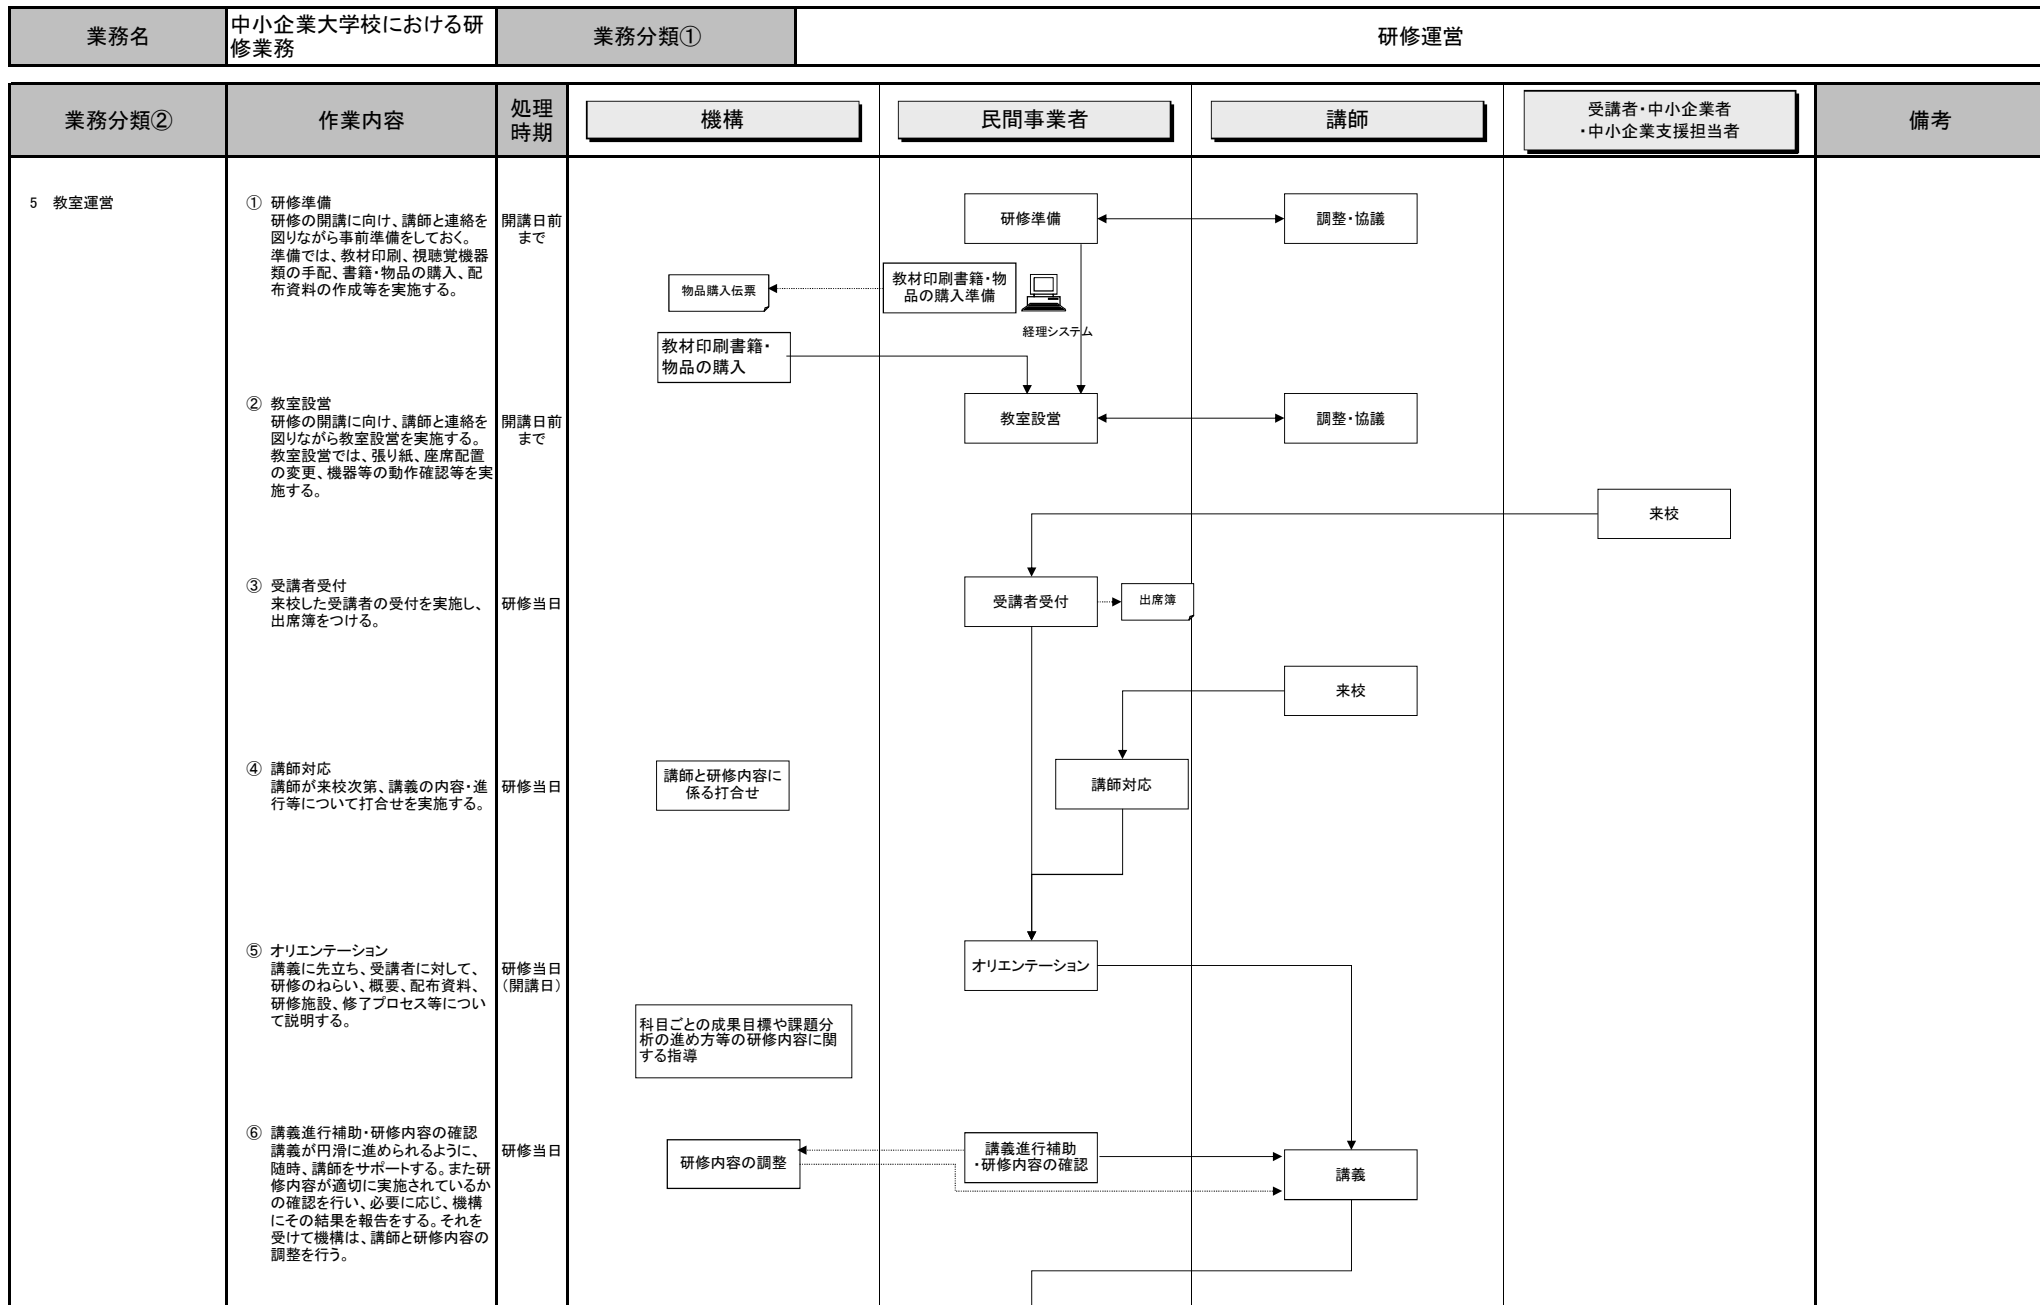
| 業務名 | 中小企業大学校における研修業務 | 業務分類① | 研修運営 |
|---|---|---|---|

| 業務分類② | 作業内容 | 処理時期 | 機構 | 民間事業者 | 講師 | 受講者・中小企業者・中小企業支援担当者 | 備考 |
|---|---|---|---|---|---|---|---|
| 5 教室運営 | ① 研修準備 研修の開講に向け、講師と連絡を図りながら事前準備をしておく。準備では、教材印刷、視聴覚機器類の手配、書籍・物品の購入、配布資料の作成等を実施する。 | 開講日前まで | 物品購入伝票 / 教材印刷書籍・物品の購入 | 研修準備 / 教材印刷書籍・物品の購入準備 / 経理システム | 調整・協議 | | |
| | ② 教室設営 研修の開講に向け、講師と連絡を図りながら教室設営を実施する。教室設営では、張り紙、座席配置の変更、機器等の動作確認等を実施する。 | 開講日前まで | | 教室設営 | 調整・協議 | 来校 | |
| | ③ 受講者受付 来校した受講者の受付を実施し、出席簿をつける。 | 研修当日 | | 受講者受付 / 出席簿 | 来校 | | |
| | ④ 講師対応 講師が来校次第、講義の内容・進行等について打合せを実施する。 | 研修当日 | 講師と研修内容に係る打合せ | 講師対応 | | | |
| | ⑤ オリエンテーション 講義に先立ち、受講者に対して、研修のねらい、概要、配布資料、研修施設、修了プロセス等について説明する。 | 研修当日（開講日） | 科目ごとの成果目標や課題分析の進め方等の研修内容に関する指導 | オリエンテーション | | | |
| | ⑥ 講義進行補助・研修内容の確認 講義が円滑に進められるように、随時、講師をサポートする。また研修内容が適切に実施されているかの確認を行い、必要に応じ、機構にその結果を報告をする。それを受けて機構は、講師と研修内容の調整を行う。 | 研修当日 | 研修内容の調整 | 講義進行補助・研修内容の確認 | 講義 | | |